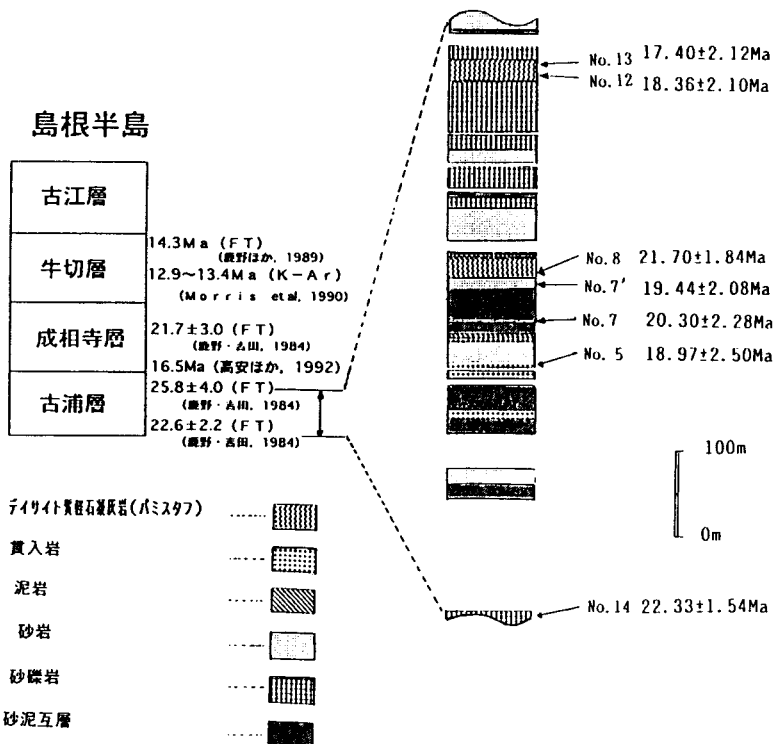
島根半島

古江層

14.3Ma (FT)
(鹿野ほか, 1989)

牛切層

12.9~13.4Ma (K-Ar)
(Morris etal, 1990)

成相寺層

21.7±3.0 (FT)
(鹿野・吉田, 1984)

16.5Ma (高安ほか, 1992)

25.8±4.0 (FT)
(鹿野・吉田, 1984)

古浦層

22.6±2.2 (FT)
(鹿野・吉田, 1984)

No.13 17.40±2.12Ma
No.12 18.36±2.10Ma
No.8 21.70±1.84Ma
No.7' 19.44±2.08Ma
No.7 20.30±2.28Ma
No.5 18.97±2.50Ma

100m
0m

No.14 22.33±1.54Ma

デイサイト質軽石凝灰岩(パミスタフ)
貫入岩
泥岩
砂岩
砂礫岩
砂泥互層